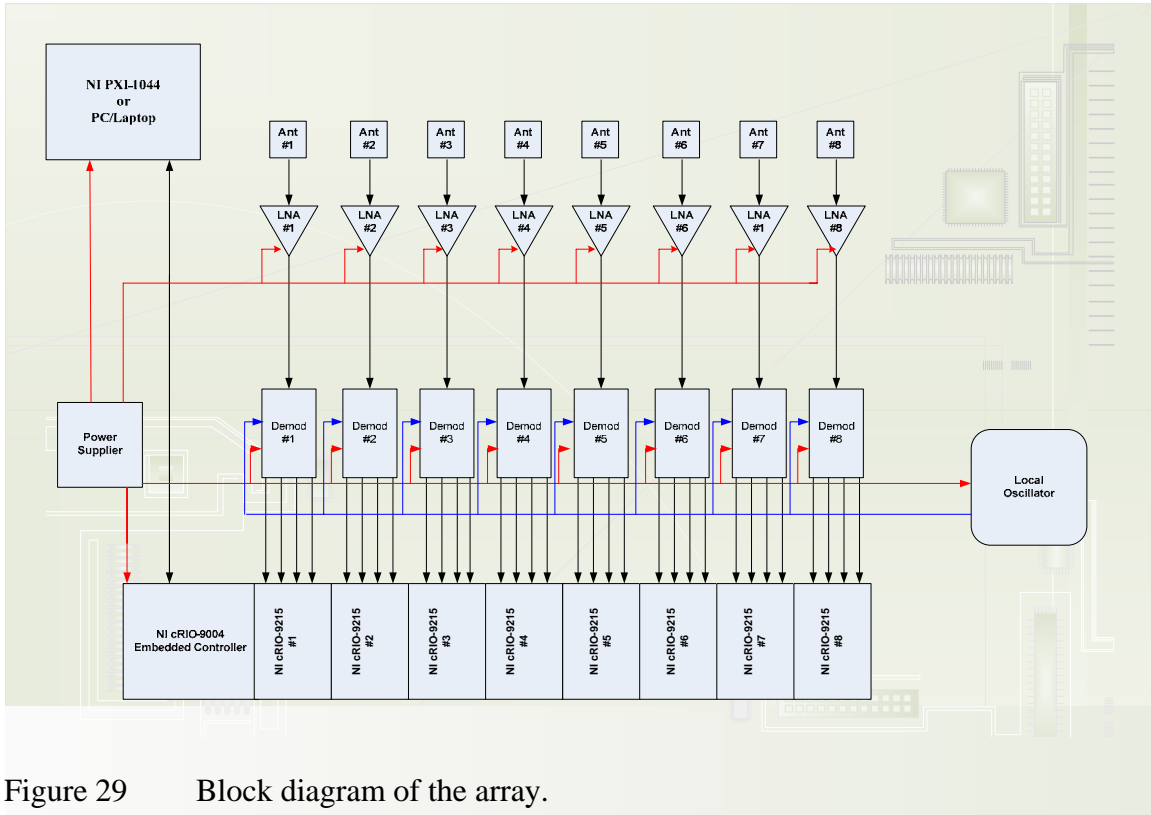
NI PXI-1044
or
PC/Laptop

Ant #1
Ant #2
Ant #3
Ant #4
Ant #5
Ant #6
Ant #7
Ant #8

LNA #1
LNA #2
LNA #3
LNA #4
LNA #5
LNA #6
LNA #1
LNA #8

Power Supplier

Demod #1
Demod #2
Demod #3
Demod #4
Demod #5
Demod #6
Demod #7
Demod #8

Local Oscillator

NI cRIO-9004
Embedded Controller

NI cRIO-9215 #1
NI cRIO-9215 #2
NI cRIO-9215 #3
NI cRIO-9215 #4
NI cRIO-9215 #5
NI cRIO-9215 #6
NI cRIO-9215 #7
NI cRIO-9215 #8

Figure 29 Block diagram of the array.